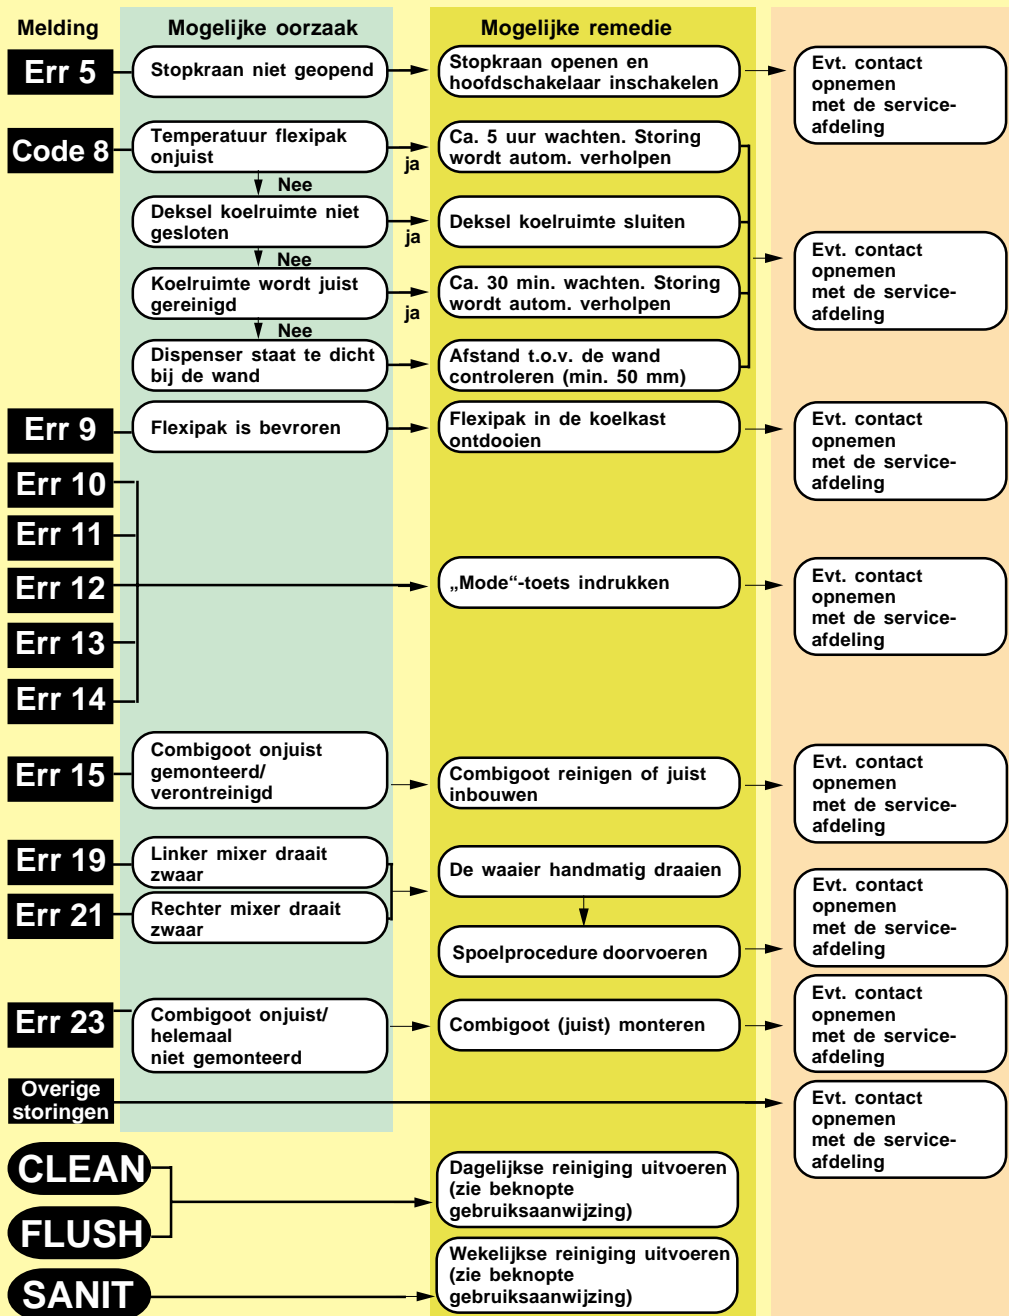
Melding

Mogelijke oorzaak

Mogelijke remedie

Err 5

Stopkraan niet geopend

Stopkraan openen en hoofdschakelaar inschakelen

Evt. contact opnemen met de service-afdeling

Code 8

Temperatuur flexipak onjuist

ja

Ca. 5 uur wachten. Storing wordt autom. verholpen

Nee

Deksel koelruimte niet gesloten

ja

Deksel koelruimte sluiten

Evt. contact opnemen met de service-afdeling

Nee

Koelruimte wordt juist gereinigd

ja

Ca. 30 min. wachten. Storing wordt autom. verholpen

Nee

Dispenser staat te dicht bij de wand

Afstand t.o.v. de wand controleren (min. 50 mm)

Err 9

Flexipak is bevroren

Flexipak in de koelkast ontdooien

Evt. contact opnemen met de service-afdeling

Err 10

Err 11

Err 12

Err 13

Err 14

„Mode“-toets indrukken

Evt. contact opnemen met de service-afdeling

Err 15

Combigoot onjuist gemonteerd/ verontreinigd

Combigoot reinigen of juist inbouwen

Evt. contact opnemen met de service-afdeling

Err 19

Linker mixer draait zwaar

Err 21

Rechter mixer draait zwaar

De waaier handmatig draaien

Spoelprocedure doorvoeren

Evt. contact opnemen met de service-afdeling

Err 23

Combigoot onjuist/ helemaal niet gemonteerd

Combigoot (juist) monteren

Evt. contact opnemen met de service-afdeling

Overige storingen

Evt. contact opnemen met de service-afdeling

CLEAN

FLUSH

Dagelijkse reiniging uitvoeren (zie beknopte gebruiksaanwijzing)

SANIT

Wekelijkse reiniging uitvoeren (zie beknopte gebruiksaanwijzing)